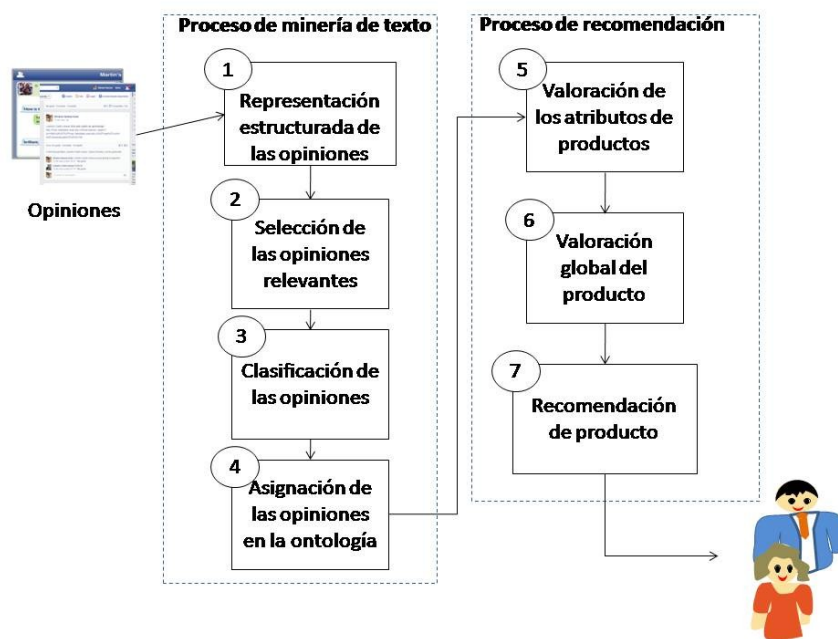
Proceso de minería de texto

Proceso de recomendación

Opiniones

1
Representación estructurada de las opiniones

2
Selección de las opiniones relevantes

3
Clasificación de las opiniones

4
Asignación de las opiniones en la ontología

5
Valoración de los atributos de productos

6
Valoración global del producto

7
Recomendación de producto